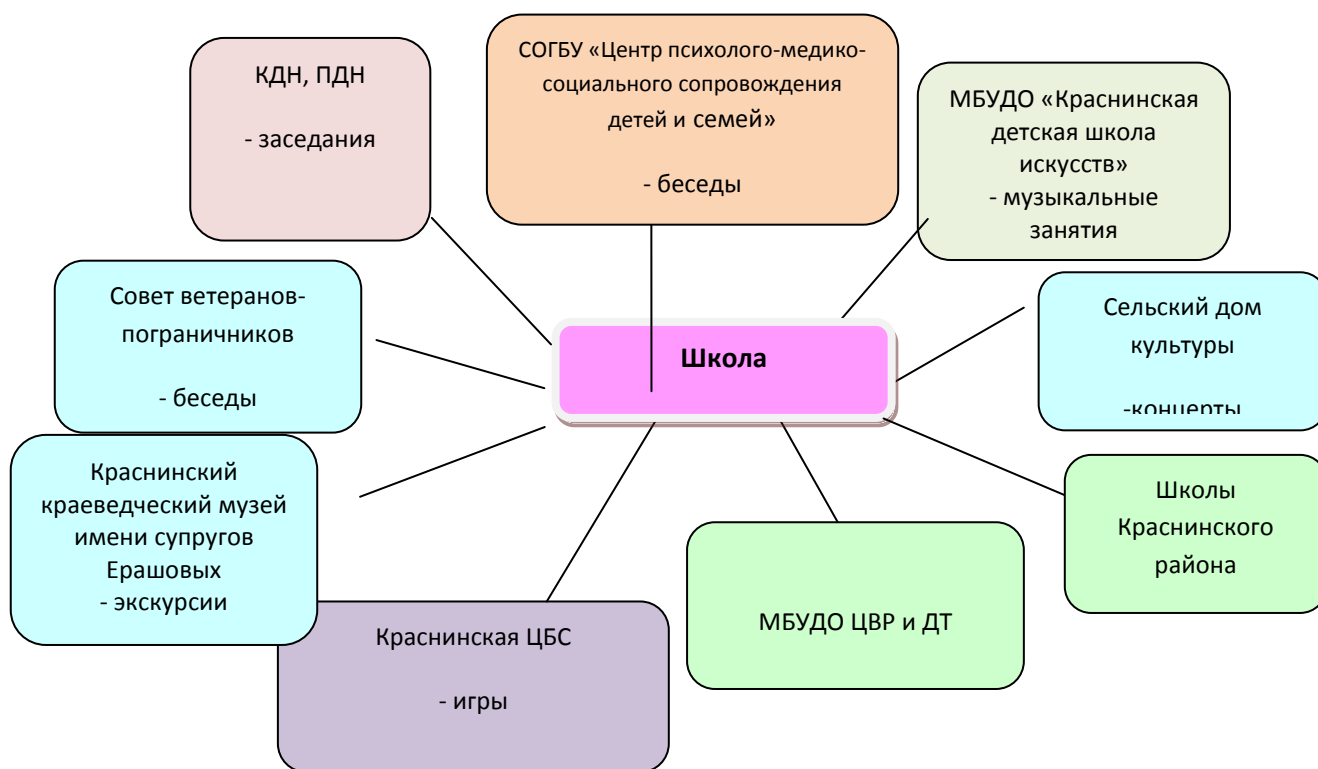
КДН, ПДН

- заседания

СОГБУ «Центр психолого-медико-социального сопровождения детей и семей»

- беседы

МБУДО «Краснинская детская школа искусств»
- музыкальные занятия

Совет ветеранов-пограничников

- беседы

Школа

Сельский дом культуры

-концерты

Краснинский краеведческий музей имени супругов Ерашовых
- экскурсии

Школы Краснинского района

МБУДО ЦВР и ДТ

Краснинская ЦБС

- игры